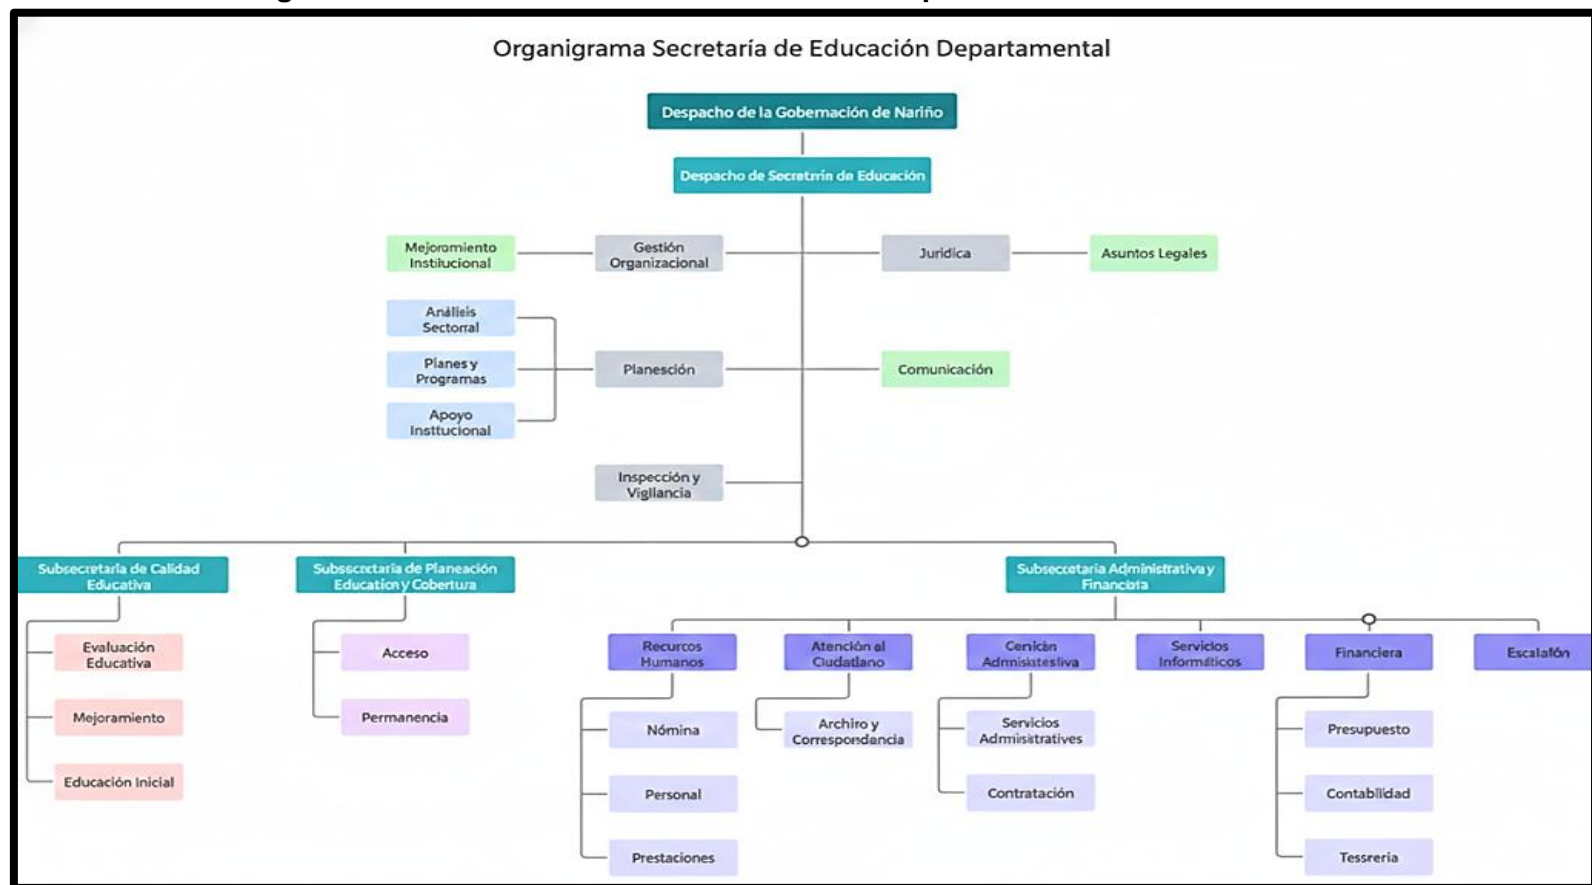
Organigrama Secretaría de Educación Departamental

Despacho de la Gobernación de Nariño

Despacho de Secretrin de Educación

Mejoramiento Institucional

Gestión Organizacional

Juridica

Asuntos Legales

Análisis Sectorral

Planes y Programas

Apoyo Insttucional

Planesción

Comunicación

Inspección y Vigilancia

Subsecretaria de Calidad Educativa

Evaluación Educativa

Mejoramiento

Educación Inicial

Subsecretaria de Planeación Education y Cobertura

Acceso

Permanencia

Subsecretaria Administrativa y Financiera

Recursos Humanos

Nómina

Personal

Prestaciones

Atención al Ciudadano

Archivo y Correspondancia

Cención Administestiva

Servicios Administrativos

Contratación

Servicios Informáticos

Financiera

Presupuesto

Contabilidad

Tessreria

Escalafón